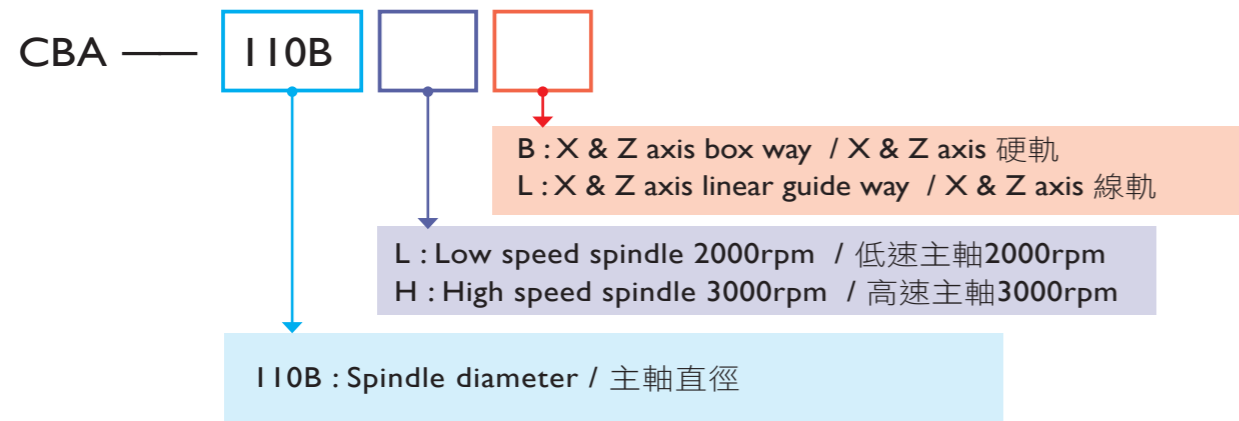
CBA — 110B

B : X & Z axis box way / X & Z axis 硬軌
L : X & Z axis linear guide way / X & Z axis 線軌

L : Low speed spindle 2000rpm / 低速主軸2000rpm
H : High speed spindle 3000rpm / 高速主軸3000rpm

110B : Spindle diameter / 主軸直徑